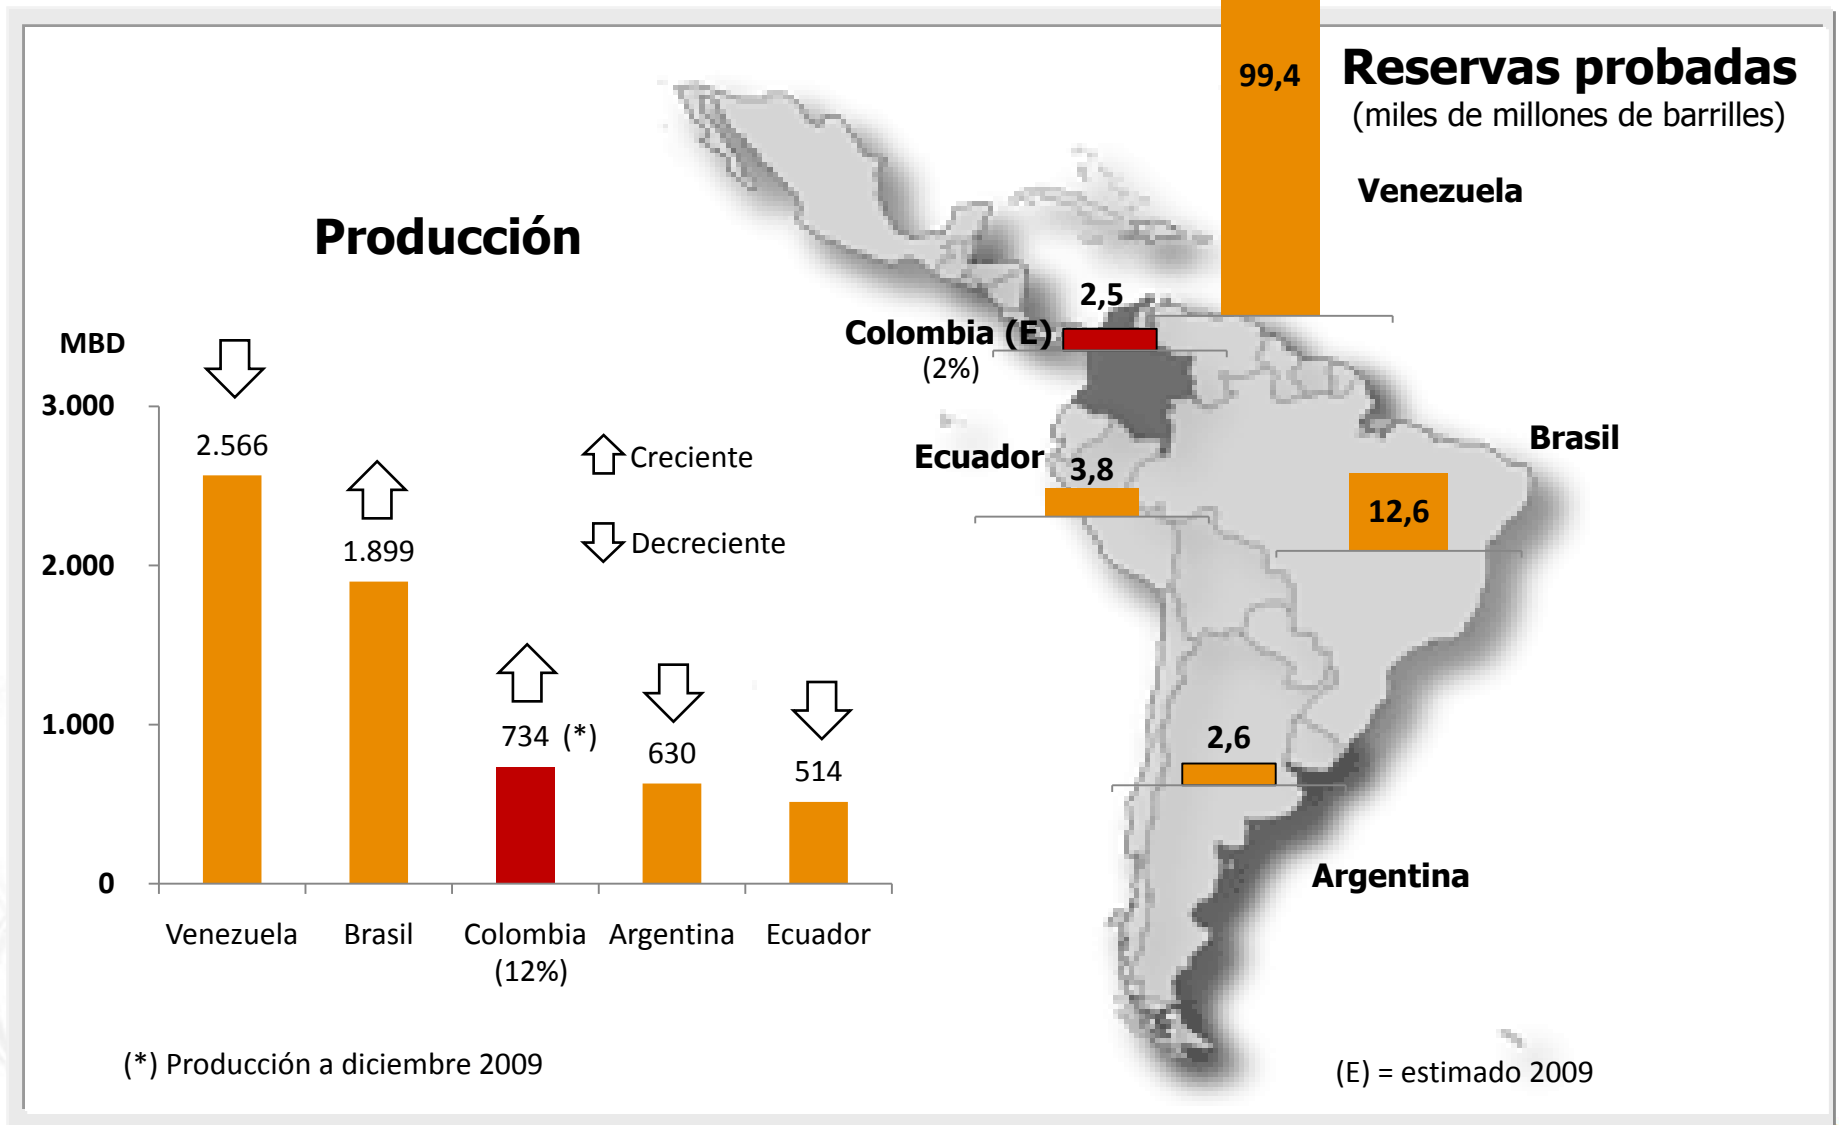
Producción

MBD

3.000
2.000
1.000
0

2.566
1.899
734 (*)
630
514

Venezuela
Brasil
Colombia (12%)
Argentina
Ecuador

Creciente
Decreciente

(*) Producción a diciembre 2009

99,4

Reservas probadas
(miles de millones de barrilles)

Venezuela

2,5
Colombia (E)
(2%)

Ecuador
3,8

Brasil
12,6

2,6

Argentina

(E) = estimado 2009